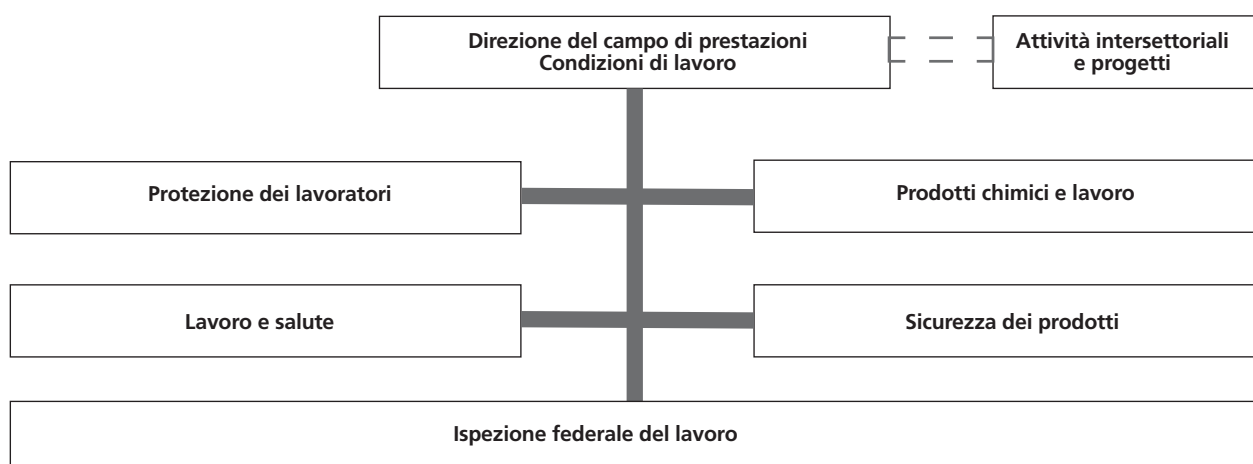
Direzione del campo di prestazioni
Condizioni di lavoro

Attività intersettoriali e progetti

Protezione dei lavoratori

Prodotti chimici e lavoro

Lavoro e salute

Sicurezza dei prodotti

Ispezione federale del lavoro